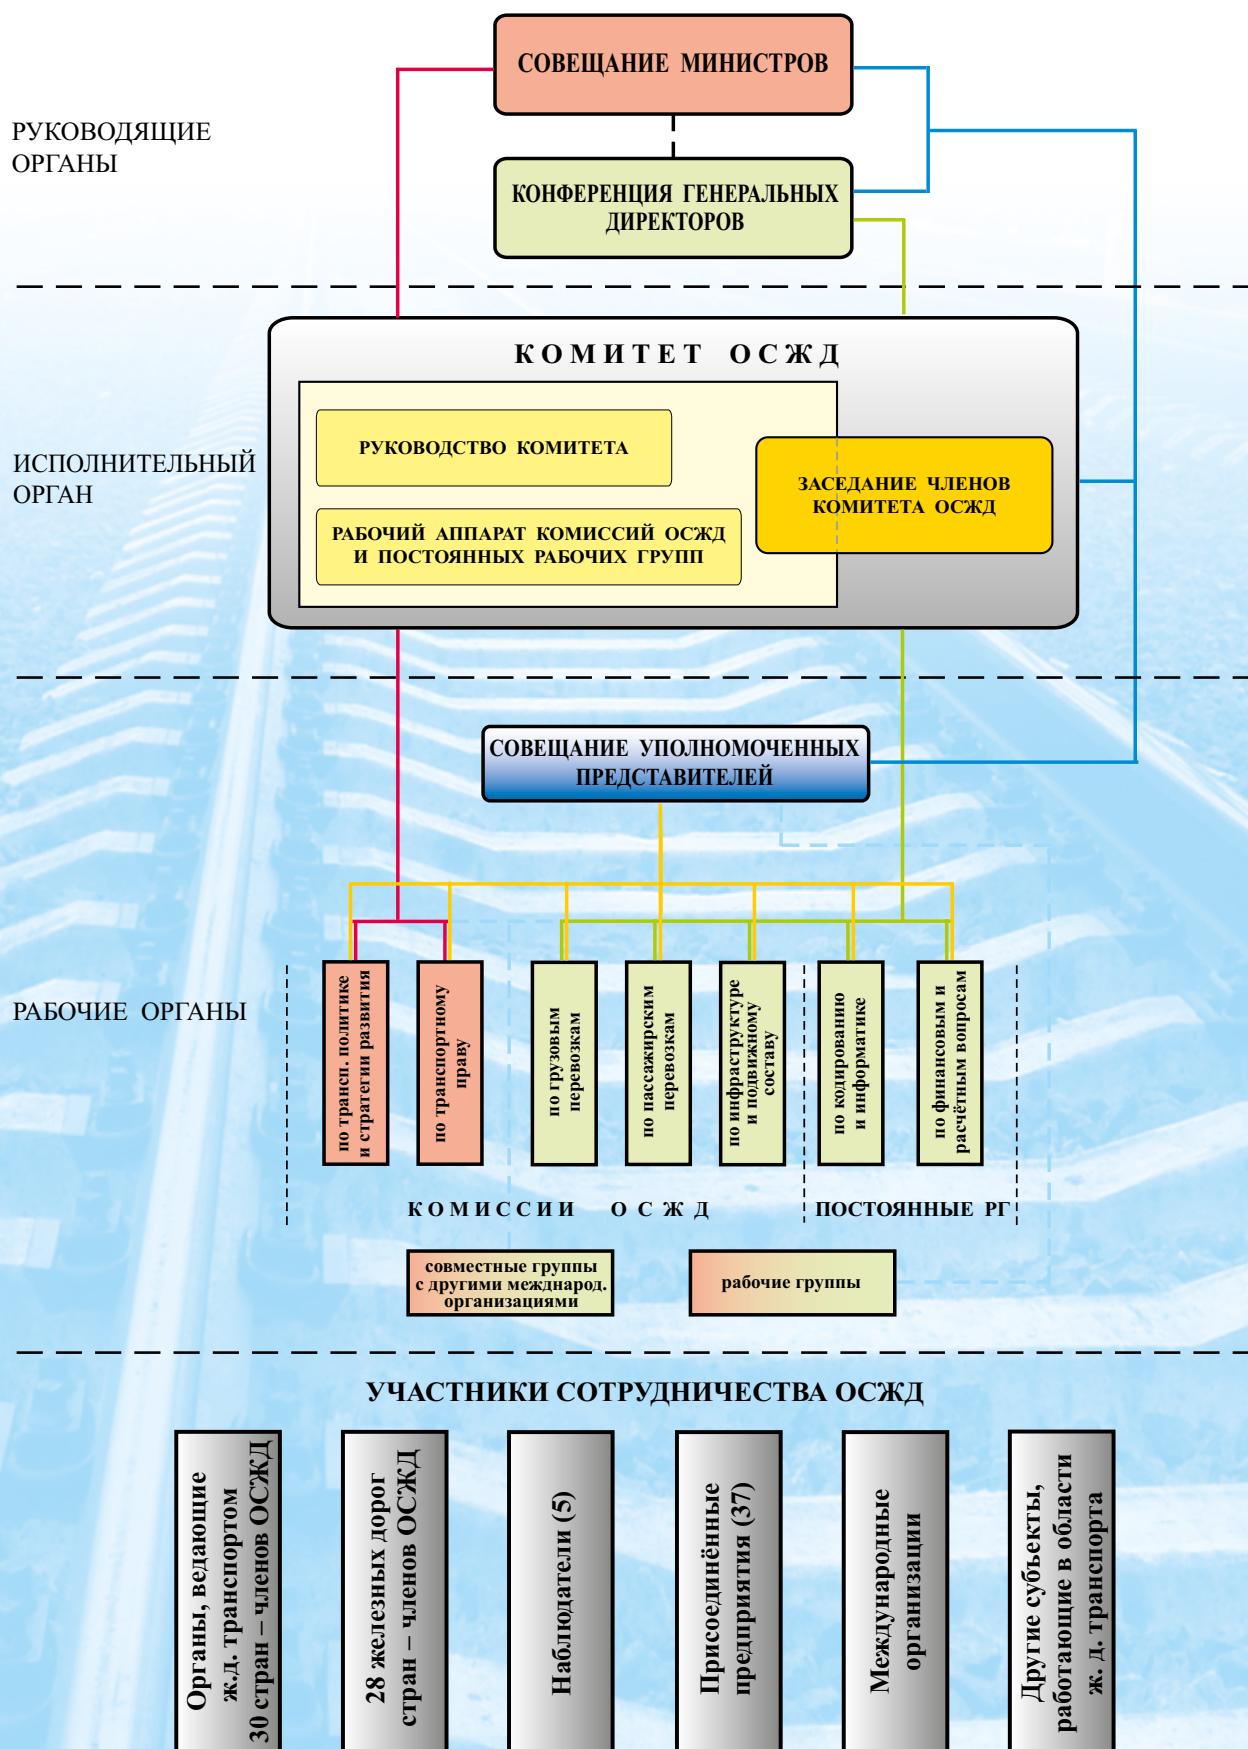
РУКОВОДЯЩИЕ ОРГАНЫ

СОВЕЩАНИЕ МИНИСТРОВ

КОНФЕРЕНЦИЯ ГЕНЕРАЛЬНЫХ ДИРЕКТОРОВ

ИСПОЛНИТЕЛЬНЫЙ ОРГАН

КОМИТЕТ ОСЖД

РУКОВОДСТВО КОМИТЕТА

РАБОЧИЙ АППАРАТ КОМИССИЙ ОСЖД И ПОСТОЯННЫХ РАБОЧИХ ГРУПП

ЗАСЕДАНИЕ ЧЛЕНОВ КОМИТЕТА ОСЖД

СОВЕЩАНИЕ УПОЛНОМОЧЕННЫХ ПРЕДСТАВИТЕЛЕЙ

РАБОЧИЕ ОРГАНЫ

по трансп. политике и стратегии развития

по транспортному праву

по грузовым перевозкам

по пассажирским перевозкам

по инфраструктуре и подвижному составу

по кодированию и информатике

по финансовым и расчётным вопросам

КОМИССИИ ОСЖД

ПОСТОЯННЫЕ РГ

совместные группы с другими международ. организациями

рабочие группы

УЧАСТНИКИ СОТРУДНИЧЕСТВА ОСЖД

Органы, ведающие ж.д. транспортом 30 стран – членов ОСЖД

28 железных дорог стран – членов ОСЖД

Наблюдатели (5)

Присоединённые предприятия (37)

Международные организации

Другие субъекты, работающие в области ж. д. транспорта